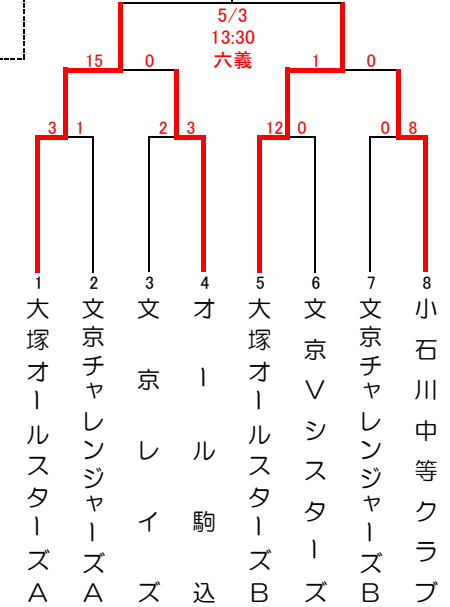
5/3
13:30
六義

15 0 1 0

3 1 2 3 12 0 0 8

1
大塚オールスターズA

2
文京チャレンジャーズA

3
文京レイズ

4
オール駒込

5
大塚オールスターズB

6
文京Vシスターズ

7
文京チャレンジャーズB

8
小石川中等クラブ